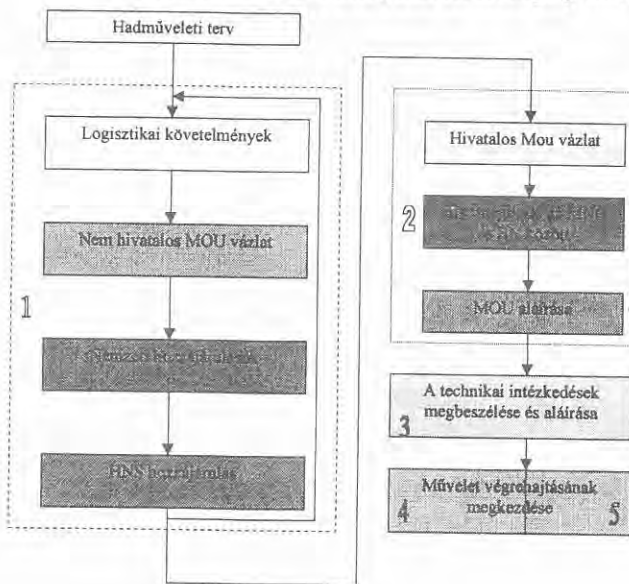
Hadműveleti terv

Logisztikai követelmények

Nem hivatalos MOU vázlat

1

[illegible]

HNS hozzájárulás

Hivatalos Mou vázlat

2

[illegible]

MOU aláírása

A technikai intézkedések megbeszélése és aláírása

3

Művelet végrehajtásának megkezdése

4

5